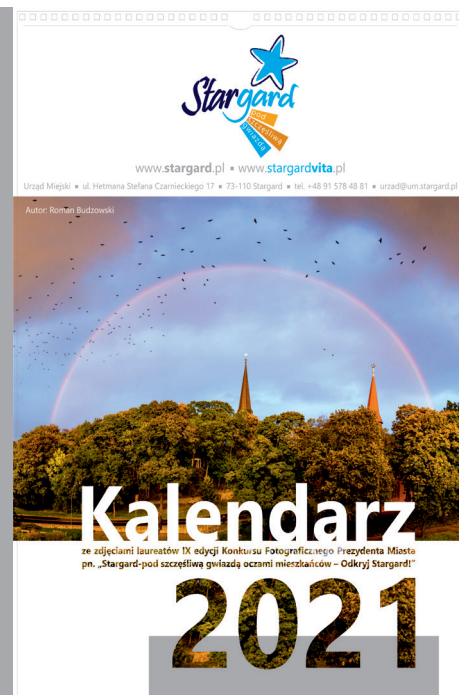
Stargard
pod szczęśliwą gwiazdą

www.stargard.pl • www.stargardvita.pl

Urząd Miejski ▪ ul. Hetmana Stefana Czarnieckiego 17 ▪ 73-110 Stargard ▪ tel. +48 91 578 48 81 ▪ urzad@um.stargard.pl

Autor: Roman Budzowski

Kalendarz

ze zdjęciami laureatów IX edycji Konkursu Fotograficznego Prezydenta Miasta pn. „Stargard-pod szczęśliwą gwiazdą oczami mieszkańców – Odkryj Stargard!"

2021